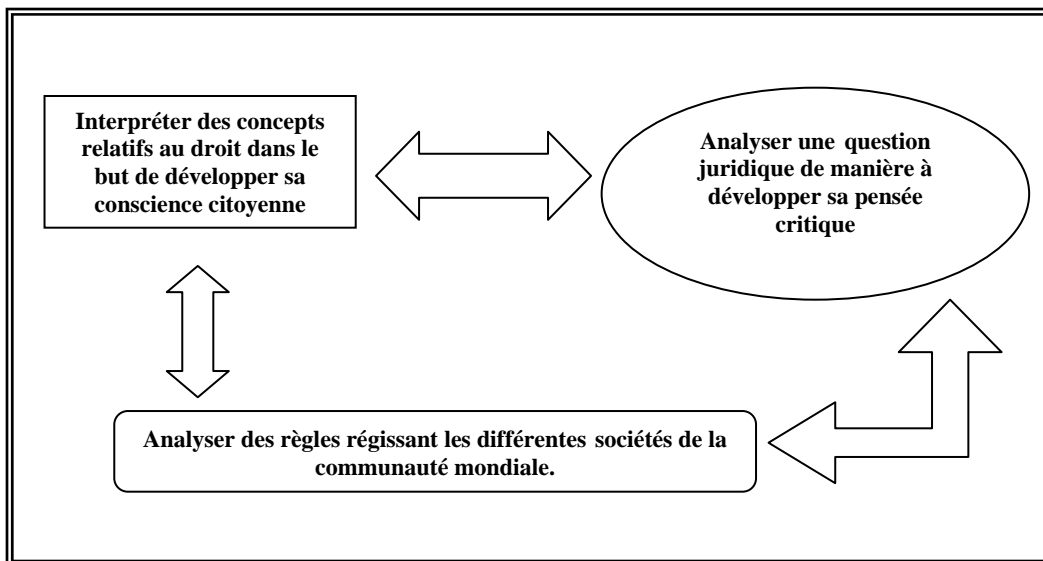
Interpréter des concepts relatifs au droit dans le but de développer sa conscience citoyenne

Analyser une question juridique de manière à développer sa pensée critique

Analyser des règles régissant les différentes sociétés de la communauté mondiale.